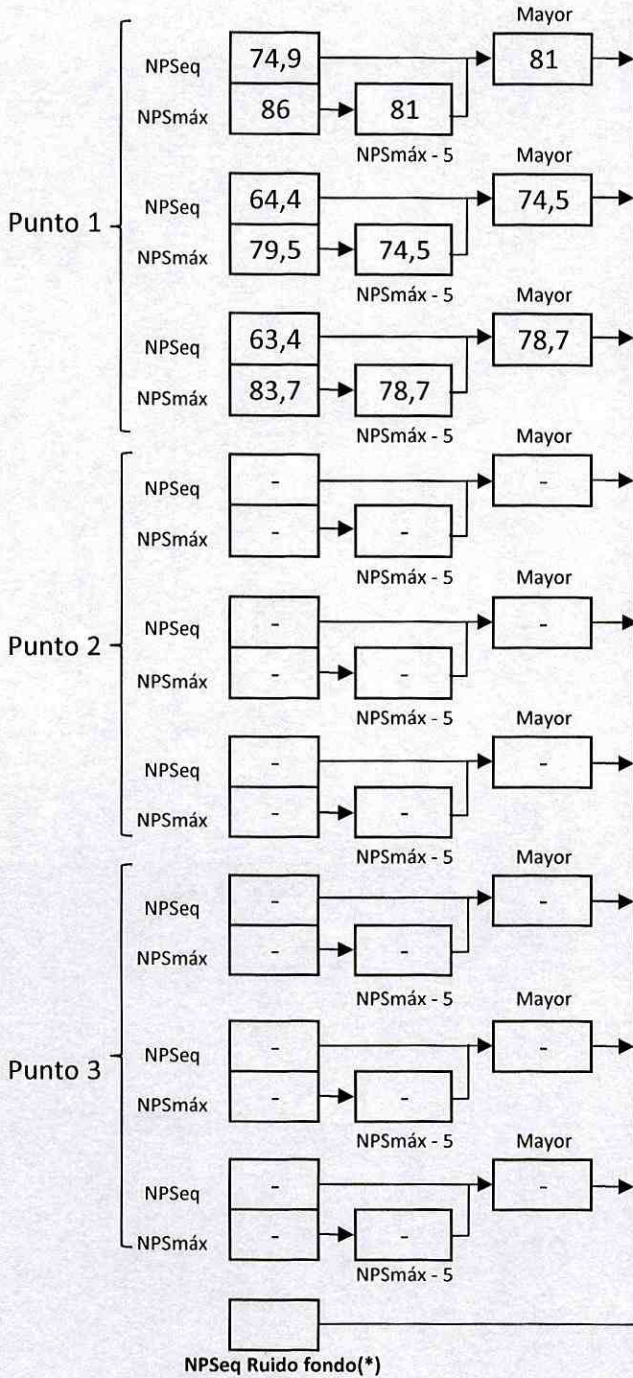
Mayor

Punto 1

NPSeq 74,9
NPSmáx 86 81
81

NPSmáx - 5

Mayor

NPSeq 64,4
NPSmáx 79,5 74,5
74,5

NPSmáx - 5

Mayor

NPSeq 63,4
NPSmáx 83,7 78,7
78,7

NPSmáx - 5

Mayor

Punto 2

NPSeq -
NPSmáx - -
-

NPSmáx - 5

Mayor

NPSeq -
NPSmáx - -
-

NPSmáx - 5

Mayor

NPSeq -
NPSmáx - -
-

NPSmáx - 5

Mayor

Punto 3

NPSeq -
NPSmáx - -
-

NPSmáx - 5

Mayor

NPSeq -
NPSmáx - -
-

NPSmáx - 5

Mayor

NPSeq -
NPSmáx - -
-

NPSmáx - 5

NPSeq Ruido fondo(*)